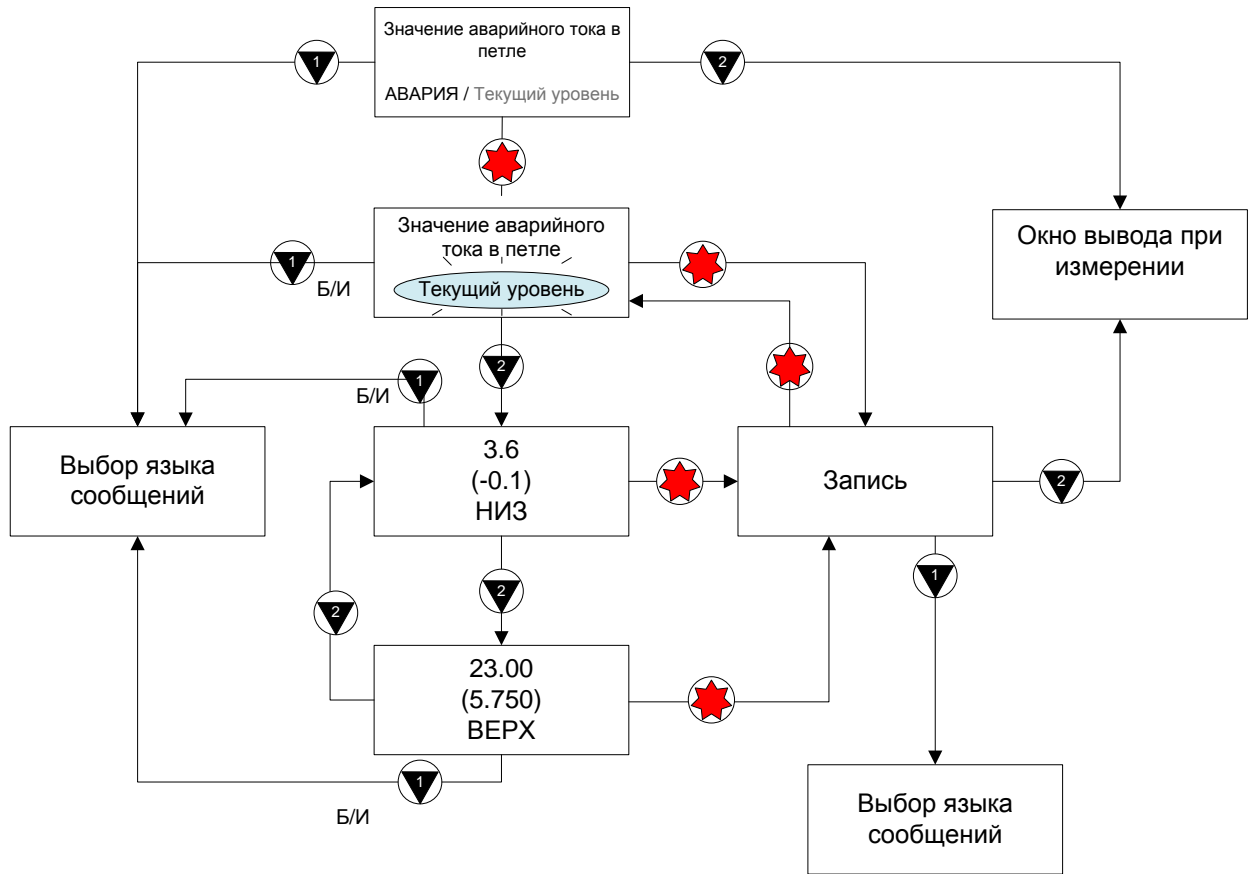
Значение аварийного тока в петле

АВАРИЯ / Текущий уровень

1

2

Окно вывода при измерении

Значение аварийного тока в петле

Текущий уровень

1

Б/И

2

1

Б/И

Выбор языка сообщений

3.6
(-0.1)
НИЗ

Запись

2

2

2

1

23.00
(5.750)
ВЕРХ

1

Б/И

Выбор языка сообщений